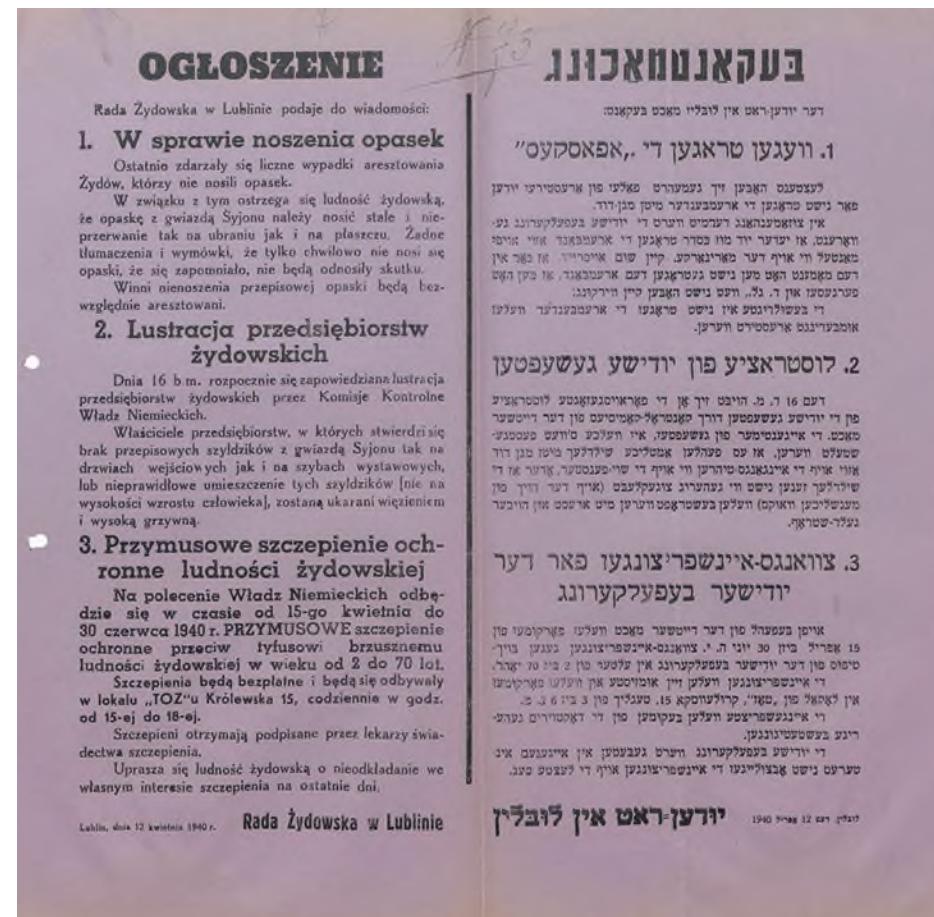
OGŁOSZENIE

Rada Żydowska w Lublinie podaje do wiadomości:

1. W sprawie noszenia opasek

Ostatnio zdarzały się liczne wypadki aresztowania Żydów, którzy nie nosili opasek.

W związku z tym ostrzega się ludność żydowską, że opaskę z gwiazdą Syjonu należy nosić stale i nieprzerwanie tak na ubraniu jak i na płaszczu. Żadne tłumaczenia i wymówki, że tylko chwilowo nie nosi się opaski, że się zapomniało, nie będą odnosiły skutku.

Winni nienoszenia przepisowej opaski będą bezwzględnie aresztowani.

2. Lustracja przedsiębiorstw żydowskich

Dnia 16 b.m. rozpocznie się zapowiedziana lustracja przedsiębiorstw żydowskich przez Komisję Kontrolne Władz Niemieckich.

Właściciele przedsiębiorstw, w których stwierdzi się brak przepisowych szyldzików z gwiazdą Syjonu tak na drzwiach wejściowych jak i na szybach wystawowych, lub nieprawidłowe umieszczenie tych szyldzików [nie na wysokości wzrostu człowieka], zostaną ukarani więzieniem i wysoką grzywną.

3. Przymusowe szczepienie ochronne ludności żydowskiej

Na polecenie Władz Niemieckich odbędzie się w czasie od 15-go kwietnia do 30 czerwca 1940 r. PRZYMUSOWE szczepienie ochronne przeciw tyfusowi brzusznemu ludności żydowskiej w wieku od 2 do 70 lat.

Szczepienia będą bezpłatne i będą się odbywały w lokalu „TOZ"u Królewska 15, codziennie w godz. od 15-ej do 18-ej.

Szczepieni otrzymają podpisane przez lekarzy świadectwa szczepienia.

Uprasza się ludność żydowską o nieodkładanie we własnym interesie szczepienia na ostatnie dni.

Lublin, dnia 12 kwietnia 1940 r. Rada Żydowska w Lublinie

באַקאַנטמאַכונג

דער יודען-ראַט אין לובלין מאַכט באַקאַנט:

1. וועגן טראָגען די „אָפּאַסקעס"

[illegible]

2. לוסטראַציע פון יודישע געשעפטען

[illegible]

3. צוואַנגס-איינשפּריצונגען פאַר דער יודישער באַפעלקערונג

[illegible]

יודען-ראַט אין לובלין

לובלין, דעם 12 אַפּריל 1940